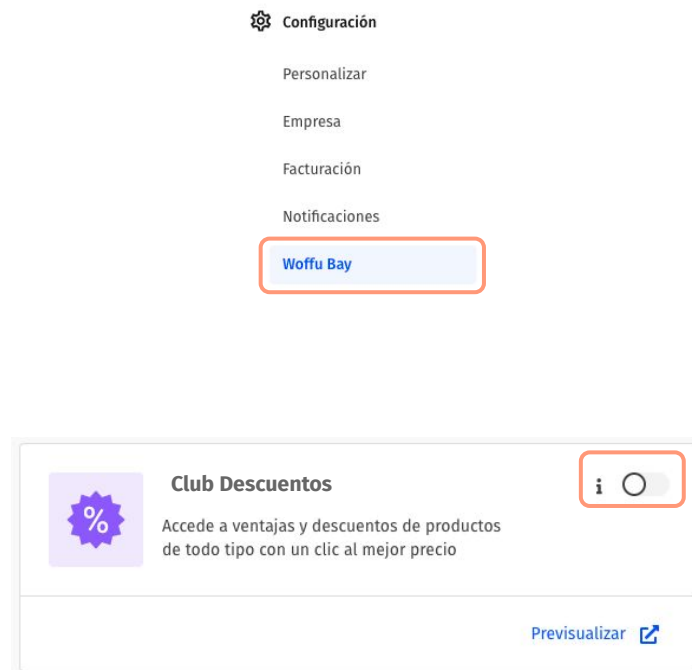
Configuración

Personalizar

Empresa

Facturación

Notificaciones

Woffu Bay

%

Club Descuentos

i

Accede a ventajas y descuentos de productos de todo tipo con un clic al mejor precio

Previsualizar